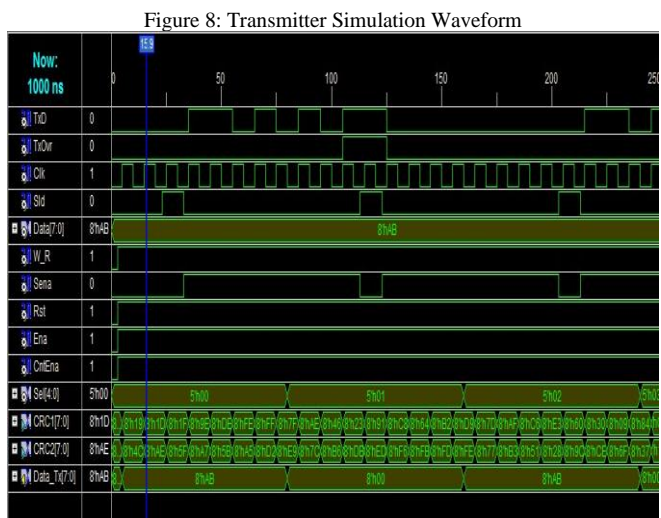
Figure 8: Transmitter Simulation Waveform

Now:
1000 ns

15.9

0 50 100 150 200 250

TxD 0
TxOvr 0
Clk 1
Sld 0
Data[7:0] 8'hAB 8'hAB
W_R 1
Sena 0
Rst 1
Ena 1
CntEna 1
Sel[4:0] 5'h00 5'h00 5'h01 5'h02 5'h03
CRC1[7:0] 8'h1D 8'h18 8'h1D 8'h1F 8'h9E 8'hDE 8'hFE 8'hFF 8'h7F 8'hAE 8'h46 8'h23 8'h91 8'hC8 8'h64 8'hB2 8'hD9 8'h7D 8'hAF 8'hC8 8'hE3 8'h60 8'h30 8'h98 8'h4
CRC2[7:0] 8'hAE 8'h40 8'hAE 8'h5F 8'hA7 8'h5B 8'hA5 8'hD2 8'hE9 8'h7C 8'hBE 8'hDF 8'hED 8'hF6 8'hFB 8'hFD 8'hFE 8'h77 8'hE3 8'h51 8'h28 8'h94 8'hCB 8'h6F 8'h37
Data_Tx[7:0] 8'hAB 8'hAB 8'h00 8'hAB 8'h00